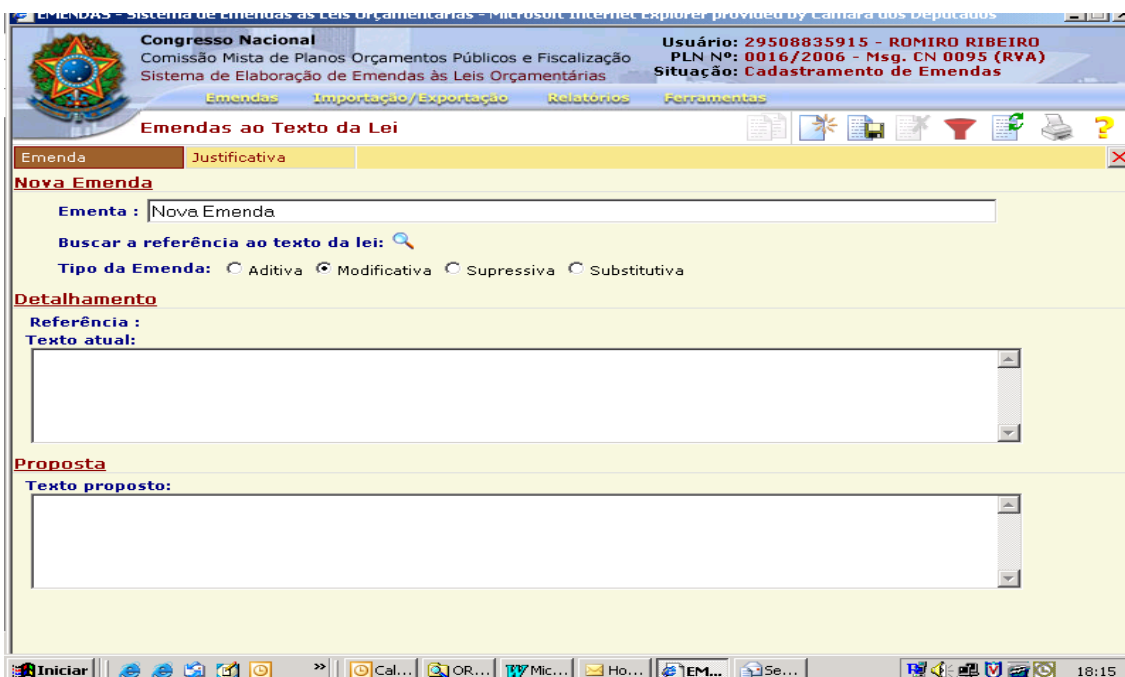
EMENDAS - Sistema de Emendas às Leis Orçamentárias - Microsoft Internet Explorer provided by Câmara dos Deputados

Congresso Nacional
Comissão Mista de Planos Orçamentos Públicos e Fiscalização
Sistema de Elaboração de Emendas às Leis Orçamentárias

Usuário: 29508835915 - ROMIRO RIBEIRO
PLN Nº: 0016/2006 - Msg. CN 0095 (RVA)
Situação: Cadastramento de Emendas

Emendas Importação/Exportação Relatórios Ferramentas

Emendas ao Texto da Lei

Emenda Justificativa

Nova Emenda

Ementa : Nova Emenda

Buscar a referência ao texto da lei:

Tipo da Emenda: Aditiva Modificativa Supressiva Substitutiva

Detalhamento

Referência :
Texto atual:

Proposta

Texto proposto:

Iniciar Cal... OR... Mic... Ho... EM... Se... 18:15